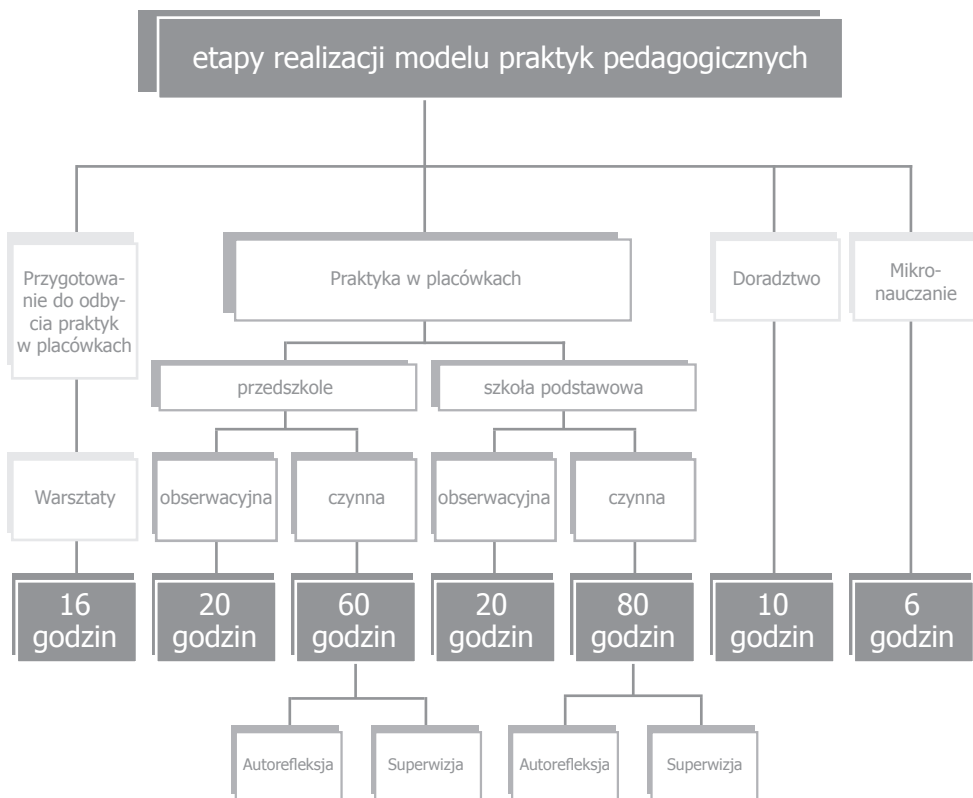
etapy realizacji modelu praktyk pedagogicznych

Przygotowanie do odbycia praktyk w placówkach

Praktyka w placówkach

Doradztwo

Mikronauczanie

przedszkole

szkoła podstawowa

Warsztaty

obserwacyjna

czynna

obserwacyjna

czynna

16 godzin

20 godzin

60 godzin

20 godzin

80 godzin

10 godzin

6 godzin

Autorefleksja

Superwizja

Autorefleksja

Superwizja